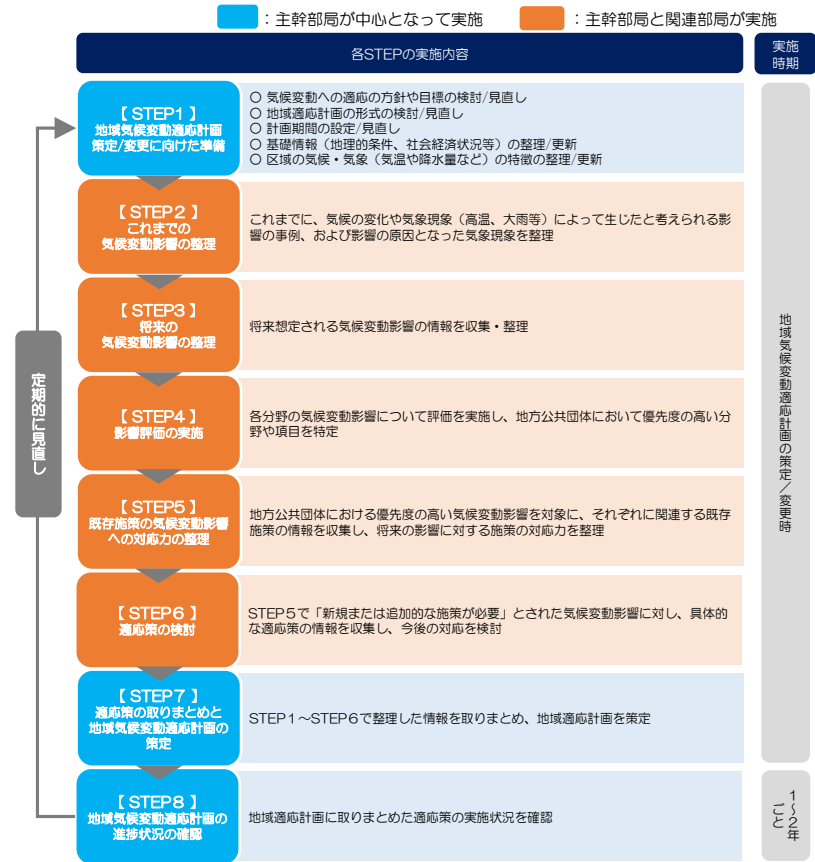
：主幹部局が中心となって実施　：主幹部局と関連部局が実施

各STEPの実施内容

実施時期

【 STEP1 】
地域気候変動適応計画策定/変更に向けた準備

○ 気候変動への適応の方針や目標の検討/見直し
○ 地域適応計画の形式の検討/見直し
○ 計画期間の設定/見直し
○ 基礎情報（地理的条件、社会経済状況等）の整理/更新
○ 区域の気候・気象（気温や降水量など）の特徴の整理/更新

【 STEP2 】
これまでの気候変動影響の整理

これまでに、気候の変化や気象現象（高温、大雨等）によって生じたと考えられる影響の事例、および影響の原因となった気象現象を整理

【 STEP3 】
将来の気候変動影響の整理

将来想定される気候変動影響の情報を収集・整理

【 STEP4 】
影響評価の実施

各分野の気候変動影響について評価を実施し、地方公共団体において優先度の高い分野や項目を特定

【 STEP5 】
既存施策の気候変動影響への対応力の整理

地方公共団体における優先度の高い気候変動影響を対象に、それぞれに関連する既存施策の情報を収集し、将来の影響に対する施策の対応力を整理

【 STEP6 】
適応策の検討

STEP５で「新規または追加的な施策が必要」とされた気候変動影響に対し、具体的な適応策の情報を収集し、今後の対応を検討

【 STEP7 】
適応策の取りまとめと地域気候変動適応計画の策定

STEP１～STEP６で整理した情報を取りまとめ、地域適応計画を策定

【 STEP8 】
地域気候変動適応計画の進捗状況の確認

地域適応計画に取りまとめた適応策の実施状況を確認

定期的に見直し

地域気候変動適応計画の策定／変更時

1～2年ごと